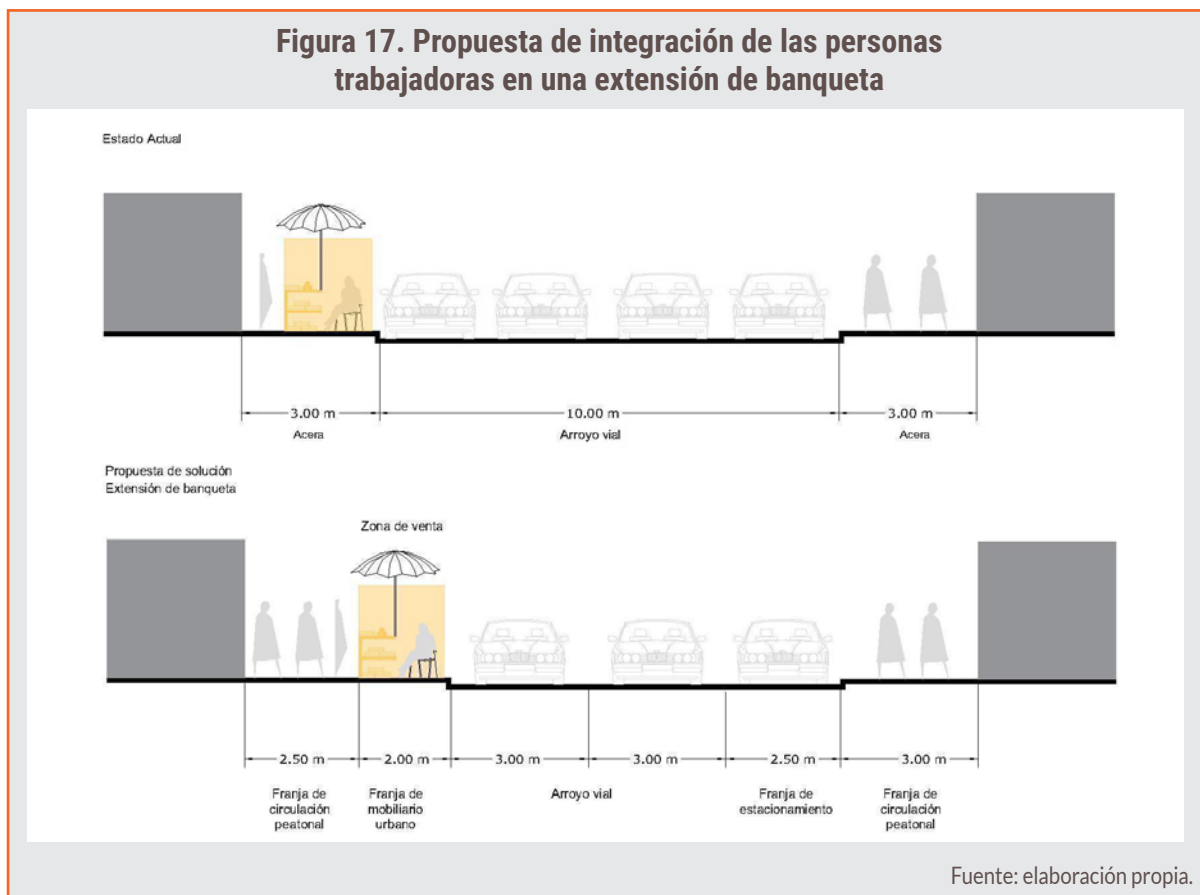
Figura 17. Propuesta de integración de las personas trabajadoras en una extensión de banqueta

Estado Actual

3.00 m
Acera

10.00 m
Arroyo vial

3.00 m
Acera

Propuesta de solución
Extensión de banqueta

Zona de venta

2.50 m
Franja de circulación peatonal

2.00 m
Franja de mobiliario urbano

3.00 m

3.00 m
Arroyo vial

2.50 m
Franja de estacionamiento

3.00 m
Franja de circulación peatonal

Fuente: elaboración propia.